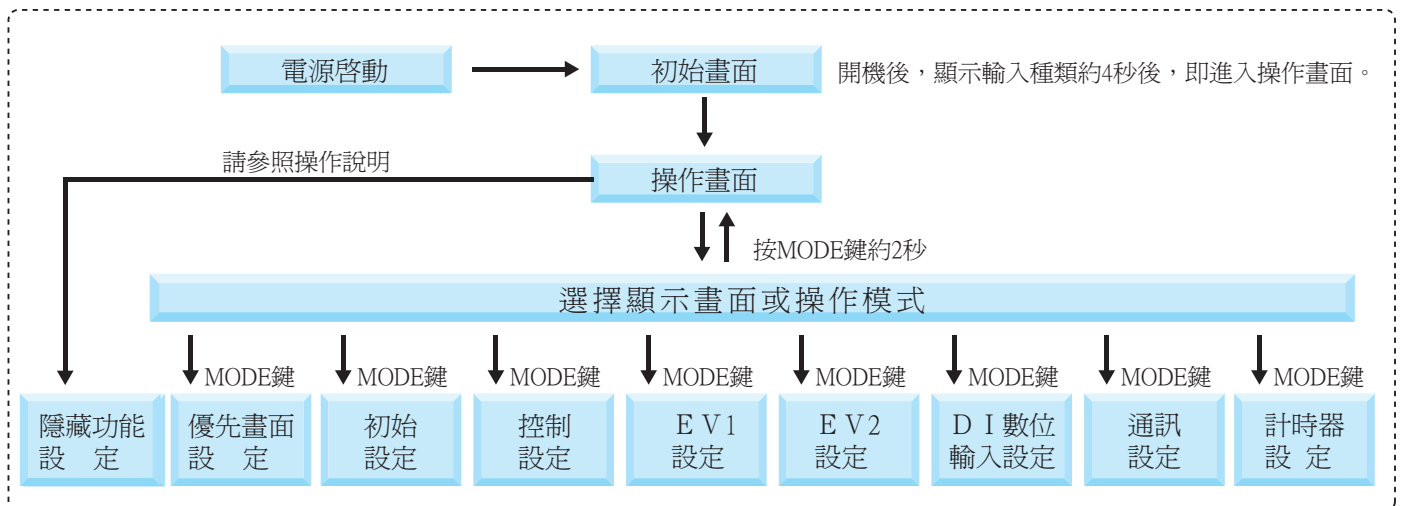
電源啓動

初始畫面

開機後，顯示輸入種類約4秒後，即進入操作畫面。

請參照操作說明

操作畫面

按MODE鍵約2秒

選擇顯示畫面或操作模式

MODE鍵 MODE鍵 MODE鍵 MODE鍵 MODE鍵 MODE鍵 MODE鍵 MODE鍵

隱藏功能 設 定

優先畫面 設 定

初始 設定

控制 設定

E V1 設定

E V2 設定

D I 數位 輸入設定

通訊 設定

計時器 設 定